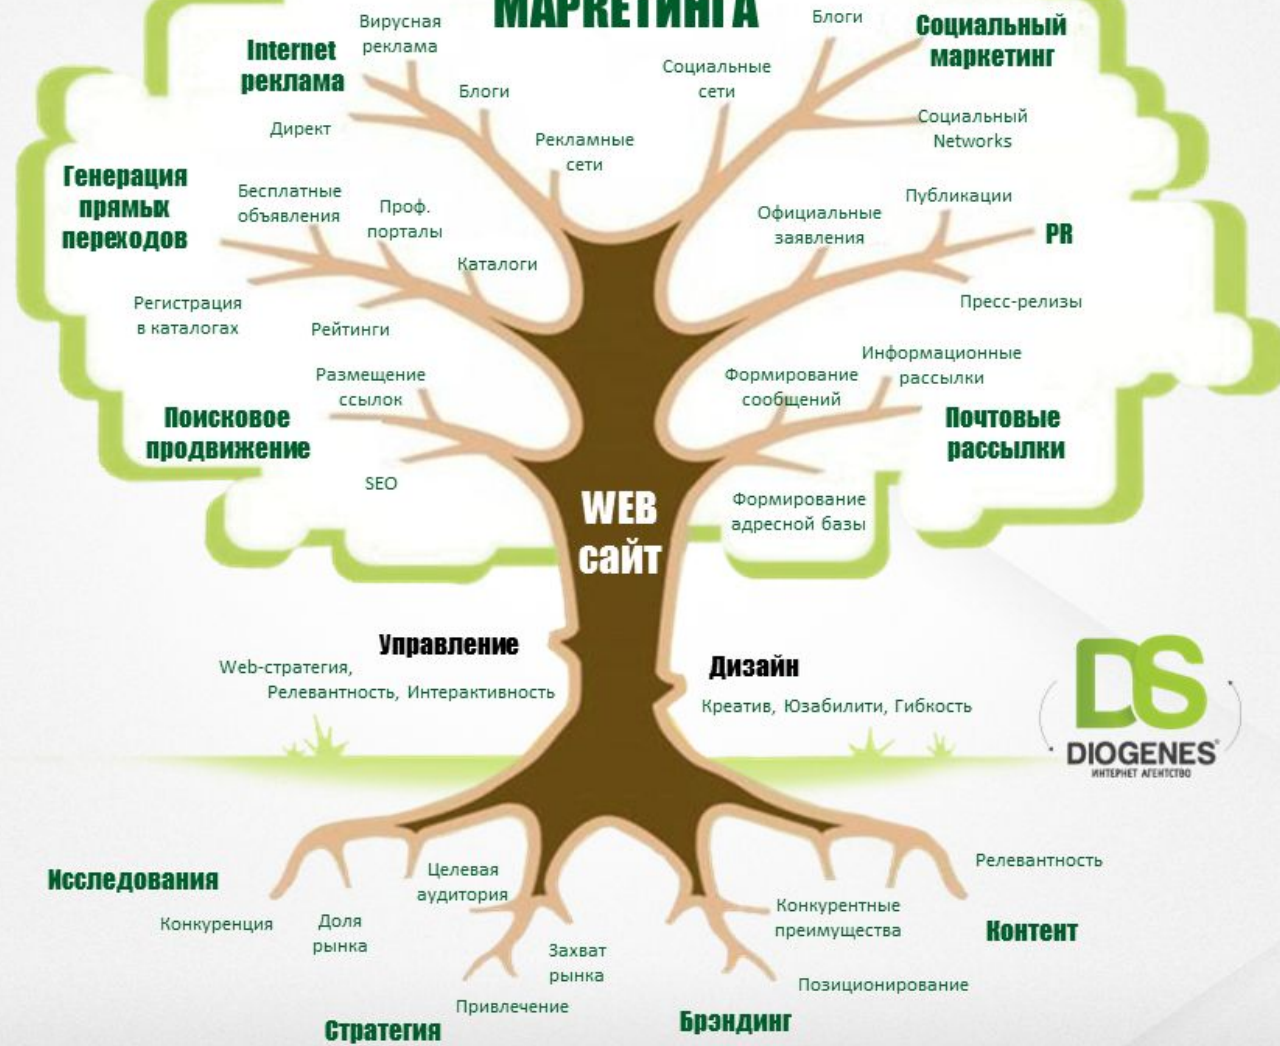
МАРКЕТИНГА

Internet реклама

Вирусная реклама

Блоги

Директ

Рекламные сети

Социальные сети

Блоги

Социальный маркетинг

Социальный Networks

Генерация прямых переходов

Бесплатные объявления

Проф. порталы

Каталоги

Регистрация в каталогах

Рейтинги

Официальные заявления

Публикации

PR

Пресс-релизы

Размещение ссылок

Поисковое продвижение

SEO

Информационные рассылки

Формирование сообщений

Почтовые рассылки

Формирование адресной базы

WEB сайт

Управление

Web-стратегия, Релевантность, Интерактивность

Дизайн

Креатив, Юзабилити, Гибкость

DS
DIOGENES
ИНТЕРНЕТ АГЕНТСТВО

Исследования

Конкуренция

Доля рынка

Целевая аудитория

Захват рынка

Привлечение

Стратегия

Конкурентные преимущества

Релевантность

Контент

Позиционирование

Брэндинг